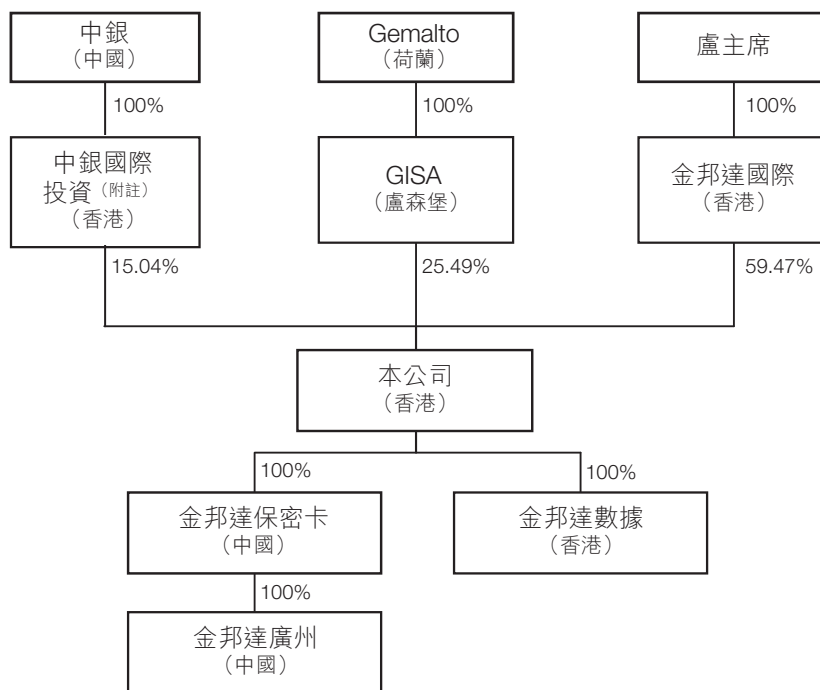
中銀
（中國）

Gemalto
（荷蘭）

盧主席

100%

100%

100%

中銀國際
投資（附註）
（香港）

GISA
（盧森堡）

金邦達國際
（香港）

15.04%

25.49%

59.47%

本公司
（香港）

100%

100%

金邦達保密卡
（中國）

金邦達數據
（香港）

100%

金邦達廣州
（中國）